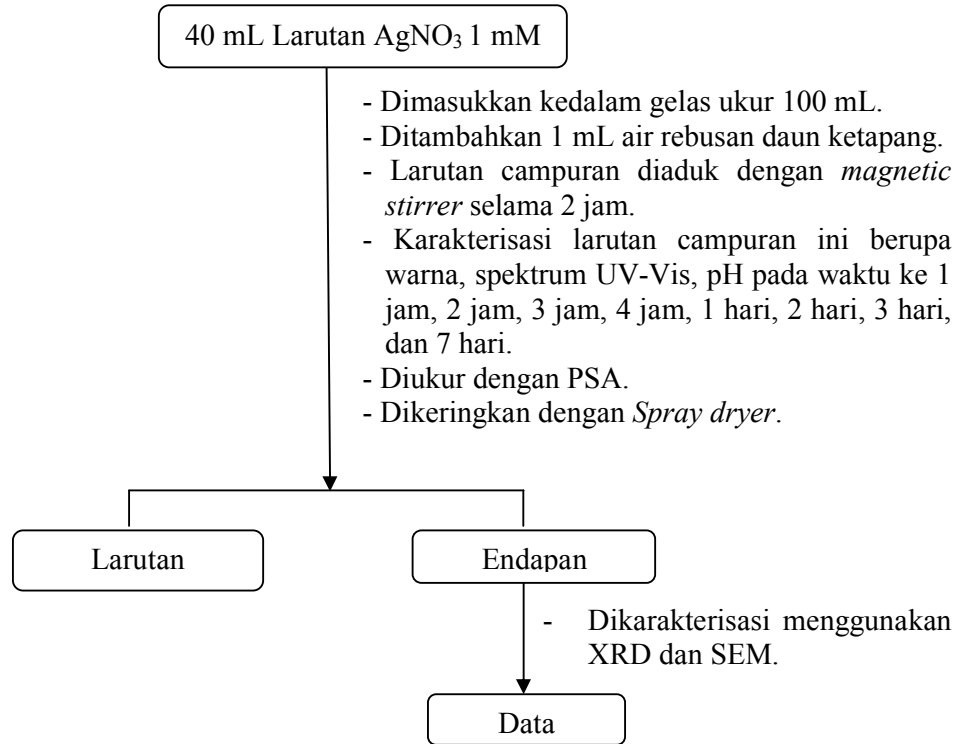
40 mL Larutan $AgNO_3$ 1 mM

- Dimasukkan kedalam gelas ukur 100 mL.
- Ditambahkan 1 mL air rebusan daun ketapang.
- Larutan campuran diaduk dengan magnetic stirrer selama 2 jam.
- Karakterisasi larutan campuran ini berupa warna, spektrum UV-Vis, pH pada waktu ke 1 jam, 2 jam, 3 jam, 4 jam, 1 hari, 2 hari, 3 hari, dan 7 hari.
- Diukur dengan PSA.
- Dikeringkan dengan Spray dryer.

Larutan

Endapan

- Dikarakterisasi menggunakan XRD dan SEM.

Data